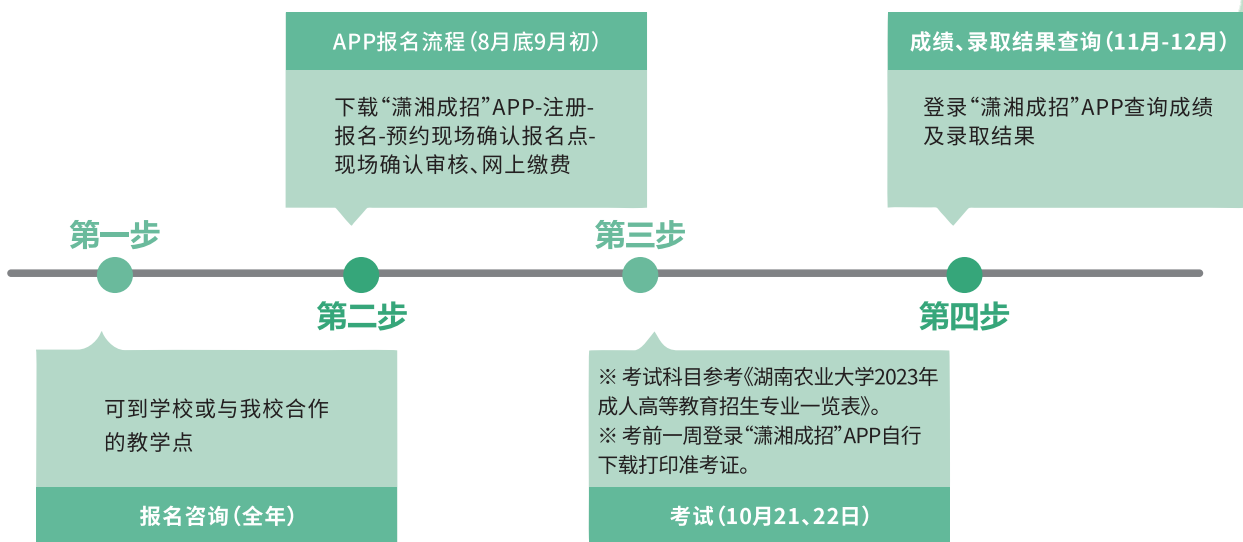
APP报名流程（8月底9月初）

下载“潇湘成招”APP-注册-报名-预约现场确认报名点-现场确认审核、网上缴费

成绩、录取结果查询（11月-12月）

登录“潇湘成招”APP查询成绩及录取结果

第一步

第三步

第二步

第四步

可到学校或与我校合作的教学点

报名咨询（全年）

※ 考试科目参考《湖南农业大学2023年成人高等教育招生专业一览表》。
※ 考前一周登录“潇湘成招”APP自行下载打印准考证。

考试（10月21、22日）